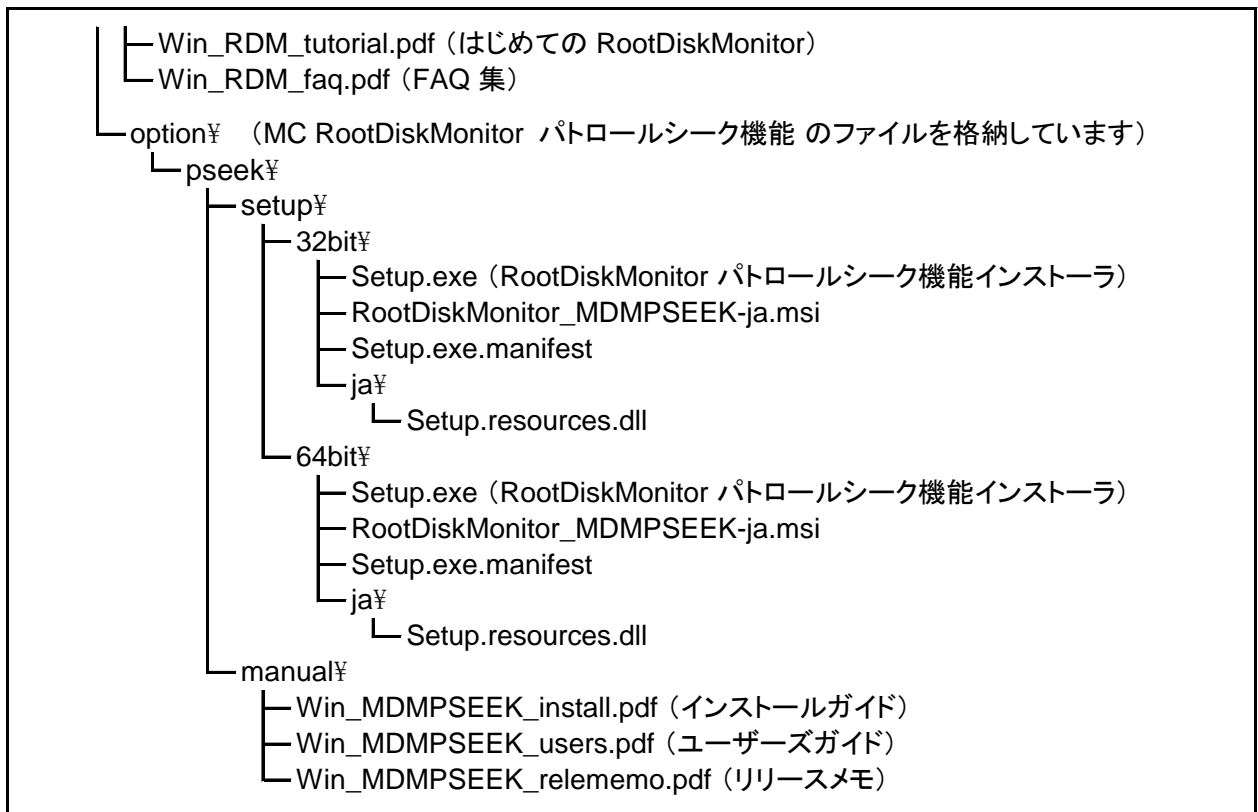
Win_RDM_tutorial.pdf（はじめての RootDiskMonitor）
Win_RDM_faq.pdf（FAQ 集）
option¥ （MC RootDiskMonitor パトロールシーク機能 のファイルを格納しています）
pseek¥
setup¥
32bit¥
Setup.exe（RootDiskMonitor パトロールシーク機能インストーラ）
RootDiskMonitor_MDMPSEEK-ja.msi
Setup.exe.manifest
ja¥
Setup.resources.dll
64bit¥
Setup.exe（RootDiskMonitor パトロールシーク機能インストーラ）
RootDiskMonitor_MDMPSEEK-ja.msi
Setup.exe.manifest
ja¥
Setup.resources.dll
manual¥
Win_MDMPSEEK_install.pdf（インストールガイド）
Win_MDMPSEEK_users.pdf（ユーザーズガイド）
Win_MDMPSEEK_relememo.pdf（リリースメモ）